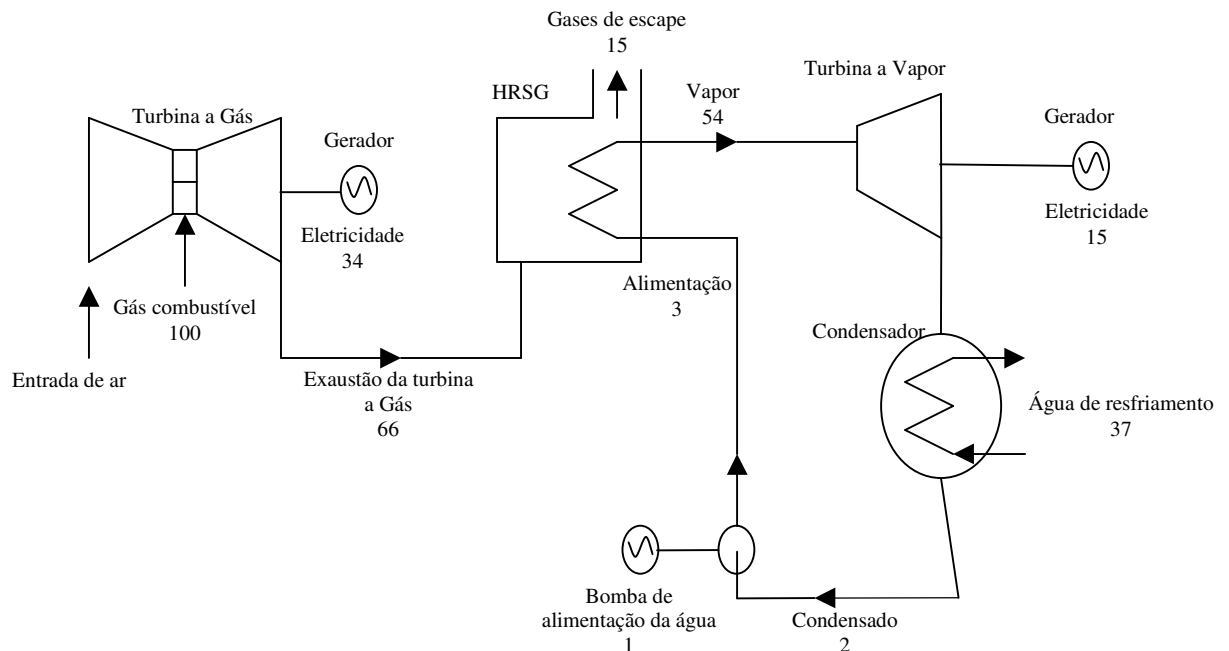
Gases de escape
15

HRSG

Vapor
54

Turbina a Vapor

Turbina a Gás

Gerador

Gerador

Eletricidade
34

Eletricidade
15

Alimentação
3

Gás combustível
100

Condensador

Entrada de ar

Exaustão da turbina a Gás
66

Água de resfriamento
37

Bomba de alimentação da água
1

Condensado
2